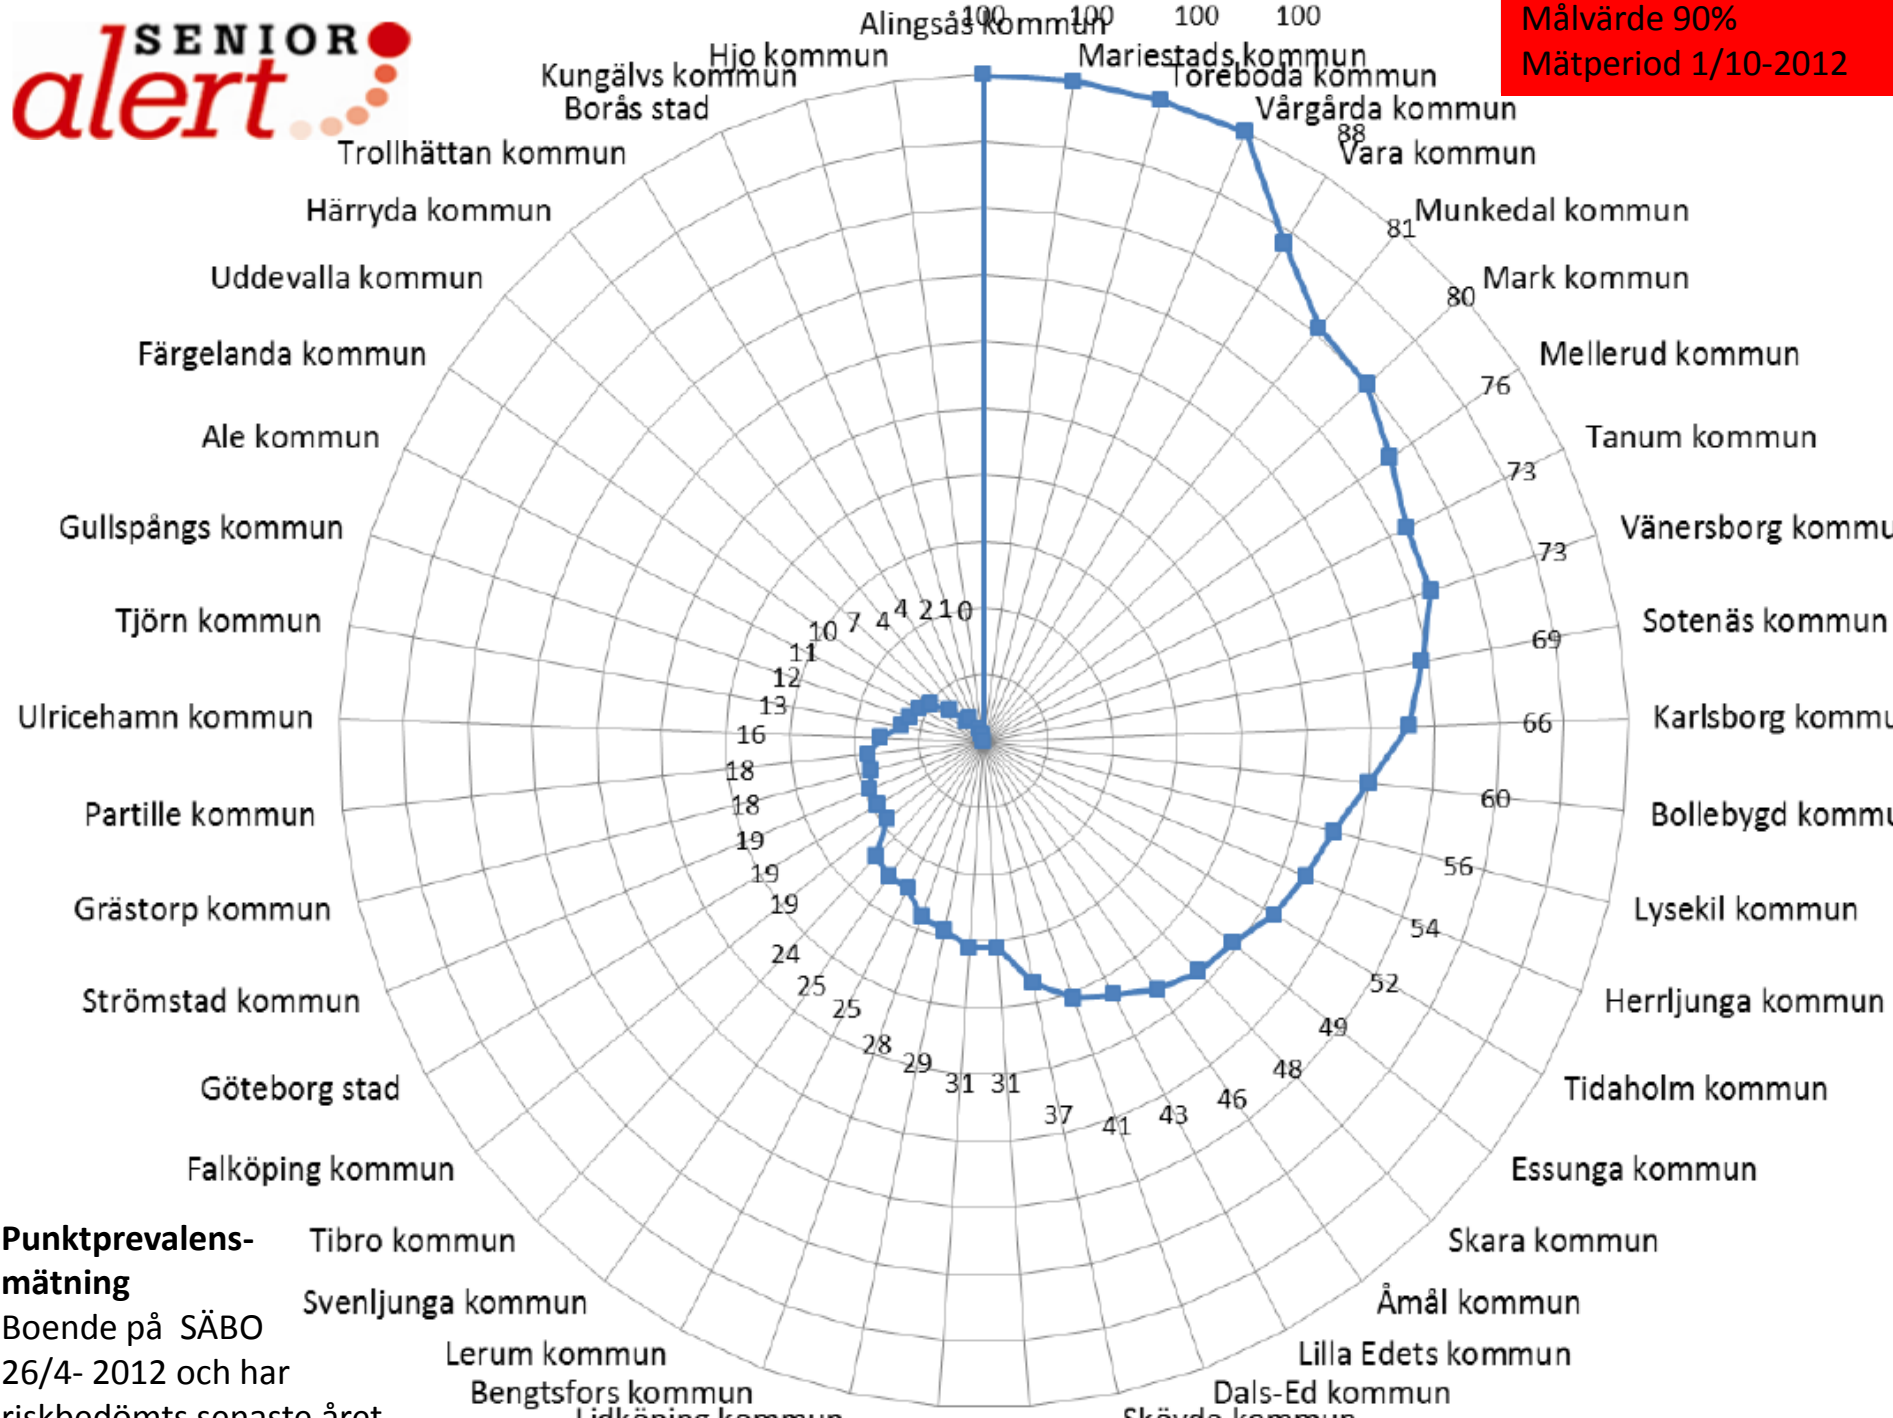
SENIOR alert

Målvärde 90%
Mätperiod 1/10-2012

Alingsås kommun
100 100 100 100
Hjo kommun
Mariestads kommun
Kungälvs kommun
Töreboda kommun
Borås stad
Vårgårda kommun
88
Trollhättan kommun
Vara kommun
Härryda kommun
81
Munkedal kommun
Uddevalla kommun
80
Mark kommun
Färgelanda kommun
Mellerud kommun
76
Ale kommun
Tanum kommun
73
Gullspångs kommun
Vänersborg kommu
73
Tjörn kommun
Sotenäs kommun
69
10 7 4 4 2 1 0
11
12
13
Ulricehamn kommun
16
66
Karlsborg kommu
18
18
Partille kommun
60
Bollebygd kommu
19
19
56
19
Grästorp kommun
Lysekil kommun
54
24
25
52
Strömstad kommun
25
Herrljunga kommun
49
28
29
48
Göteborg stad
31 31
46
Tidaholm kommun
37
41
43
Falköping kommun
Essunga kommun
Tibro kommun
Skara kommun
Svenljunga kommun
Åmål kommun
Lerum kommun
Lilla Edets kommun
Bengtsfors kommun
Dals-Ed kommun
Lidköping kommun
Skövde kommun

Punktprevalens-mätning
Boende på SÄBO 26/4- 2012 och har riskbedömts senaste året